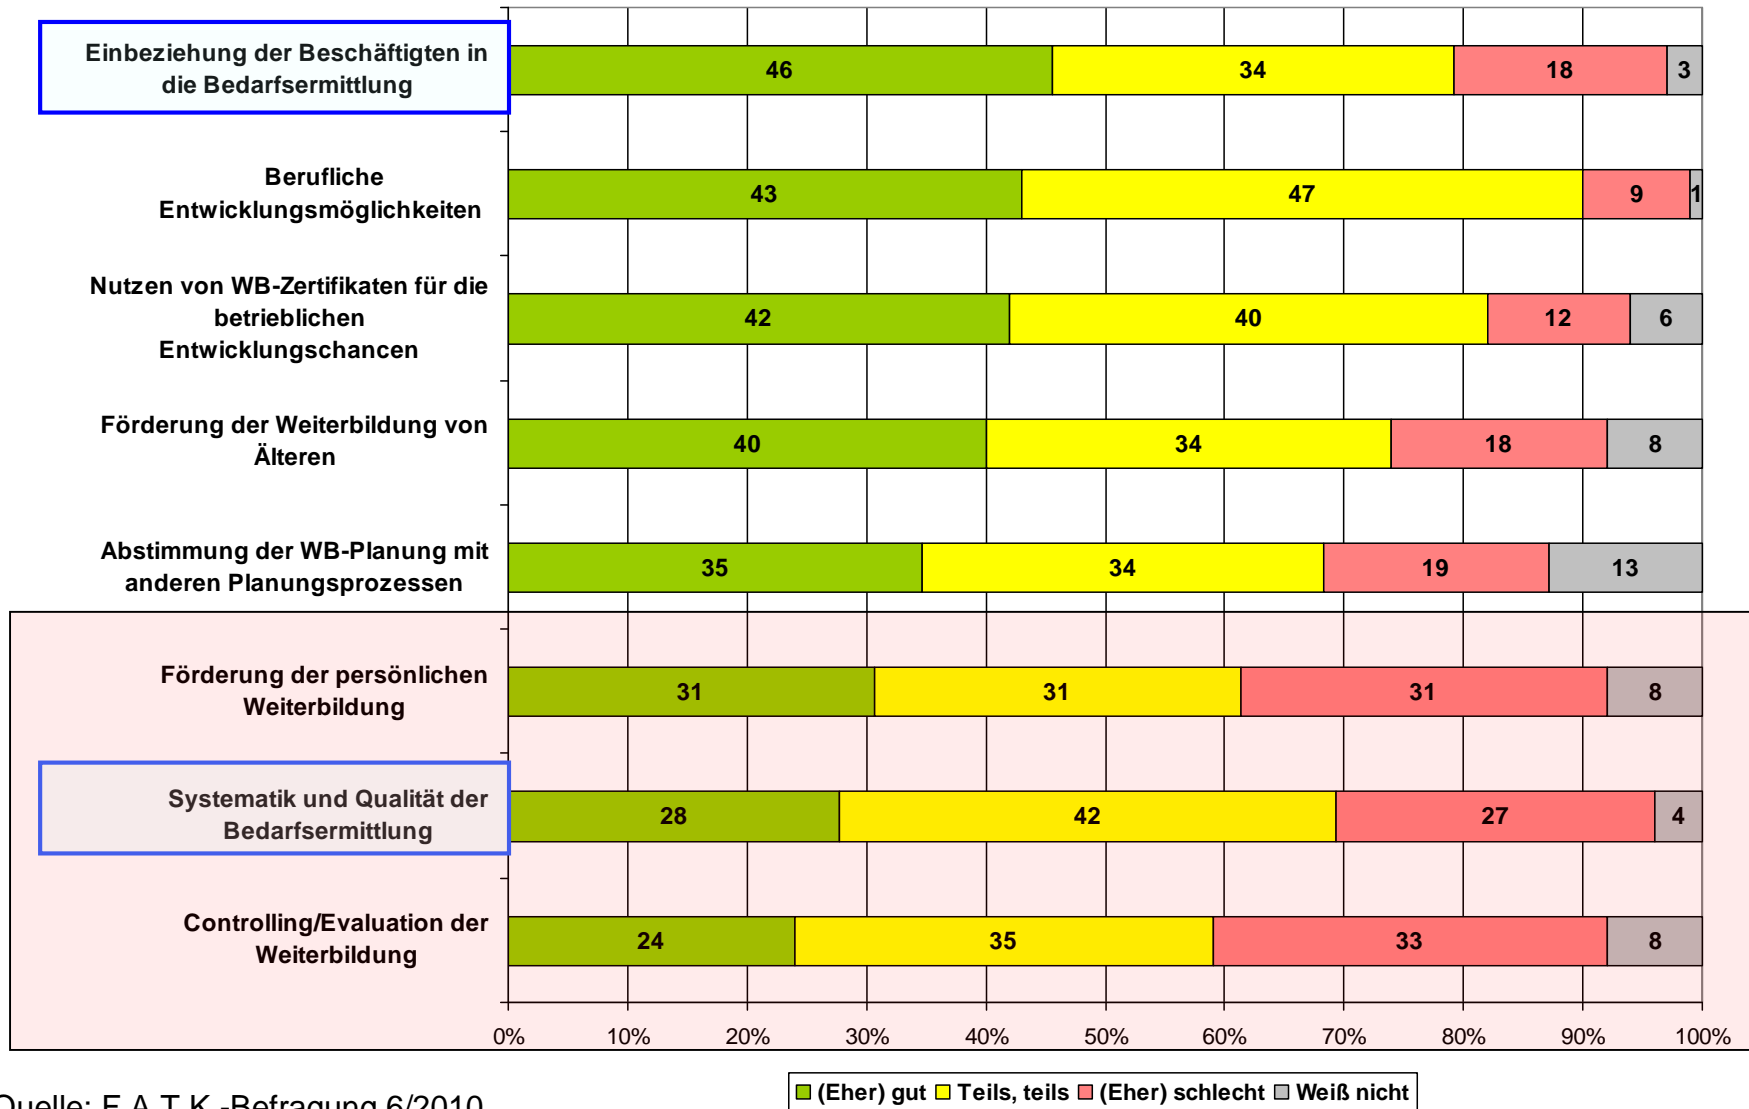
Einbeziehung der Beschäftigten in die Bedarfsermittlung
46 34 18 3

Berufliche Entwicklungsmöglichkeiten
43 47 9 1

Nutzen von WB-Zertifikaten für die betrieblichen Entwicklungschancen
42 40 12 6

Förderung der Weiterbildung von Älteren
40 34 18 8

Abstimmung der WB-Planung mit anderen Planungsprozessen
35 34 19 13

Förderung der persönlichen Weiterbildung
31 31 31 8

Systematik und Qualität der Bedarfsermittlung
28 42 27 4

Controlling/Evaluation der Weiterbildung
24 35 33 8

0% 10% 20% 30% 40% 50% 60% 70% 80% 90% 100%

Quelle: F.A.T.K.-Befragung 6/2010

(Eher) gut Teils, teils (Eher) schlecht Weiß nicht